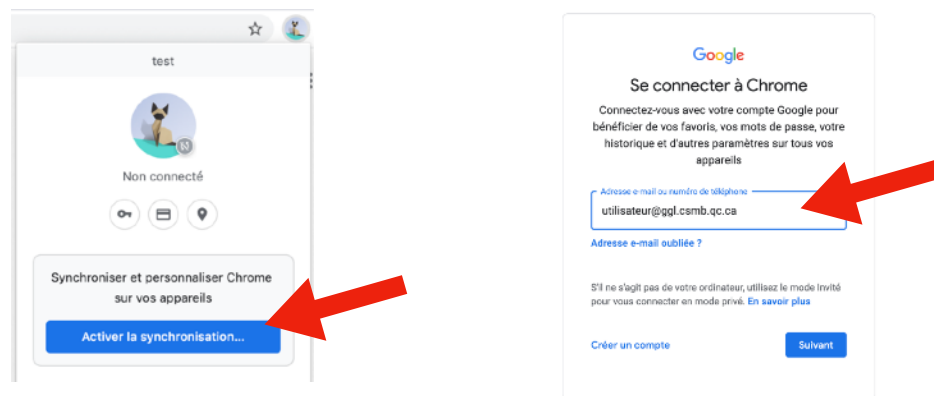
test

Non connecté

Synchroniser et personnaliser Chrome sur vos appareils

Activer la synchronisation...

Google

Se connecter à Chrome

Connectez-vous avec votre compte Google pour bénéficier de vos favoris, vos mots de passe, votre historique et d'autres paramètres sur tous vos appareils

Adresse e-mail ou numéro de téléphone

utilisateur@ggl.csmb.qc.ca

Adresse e-mail oubliée ?

S'il ne s'agit pas de votre ordinateur, utilisez le mode invité pour vous connecter en mode privé. En savoir plus

Créer un compte

Suivant